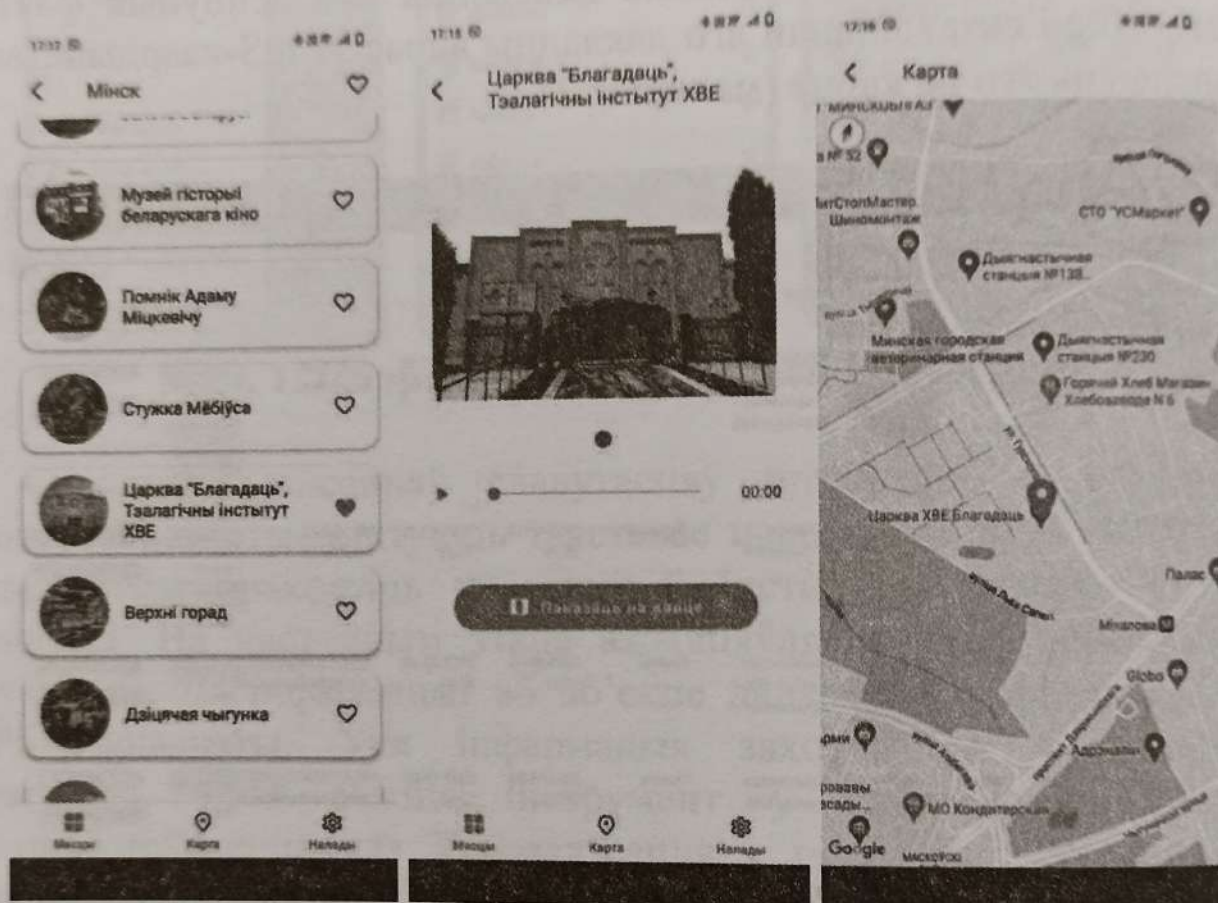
17:17

Мінск

Музей гісторыі беларускага кіно

Помнік Адаму Міцкевічу

Стужка Мёбіуса

Царква "Благадаць", Тэалагічны інстытут ХВЕ

Верхні горад

Дзіцячая чыгунка

Месцы
Карта
Налады

17:15

Царква "Благадаць", Тэалагічны інстытут ХВЕ

00:00

Паказаць на карце

Месцы
Карта
Налады

17:16

Карта

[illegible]
СТО "УСМаркет"
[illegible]СтолМастер Шиномонтаж
Дзіцячая станцыя №138
Минская городская ветеринарная станция
Дзіцячая станцыя №230
Горячий Хлеб Магазин Хлебозавода N 6
Царква ХВЕ Благадаць
Палас
Міхалова
Globo
МО Кондитерская
Адреналин
Google